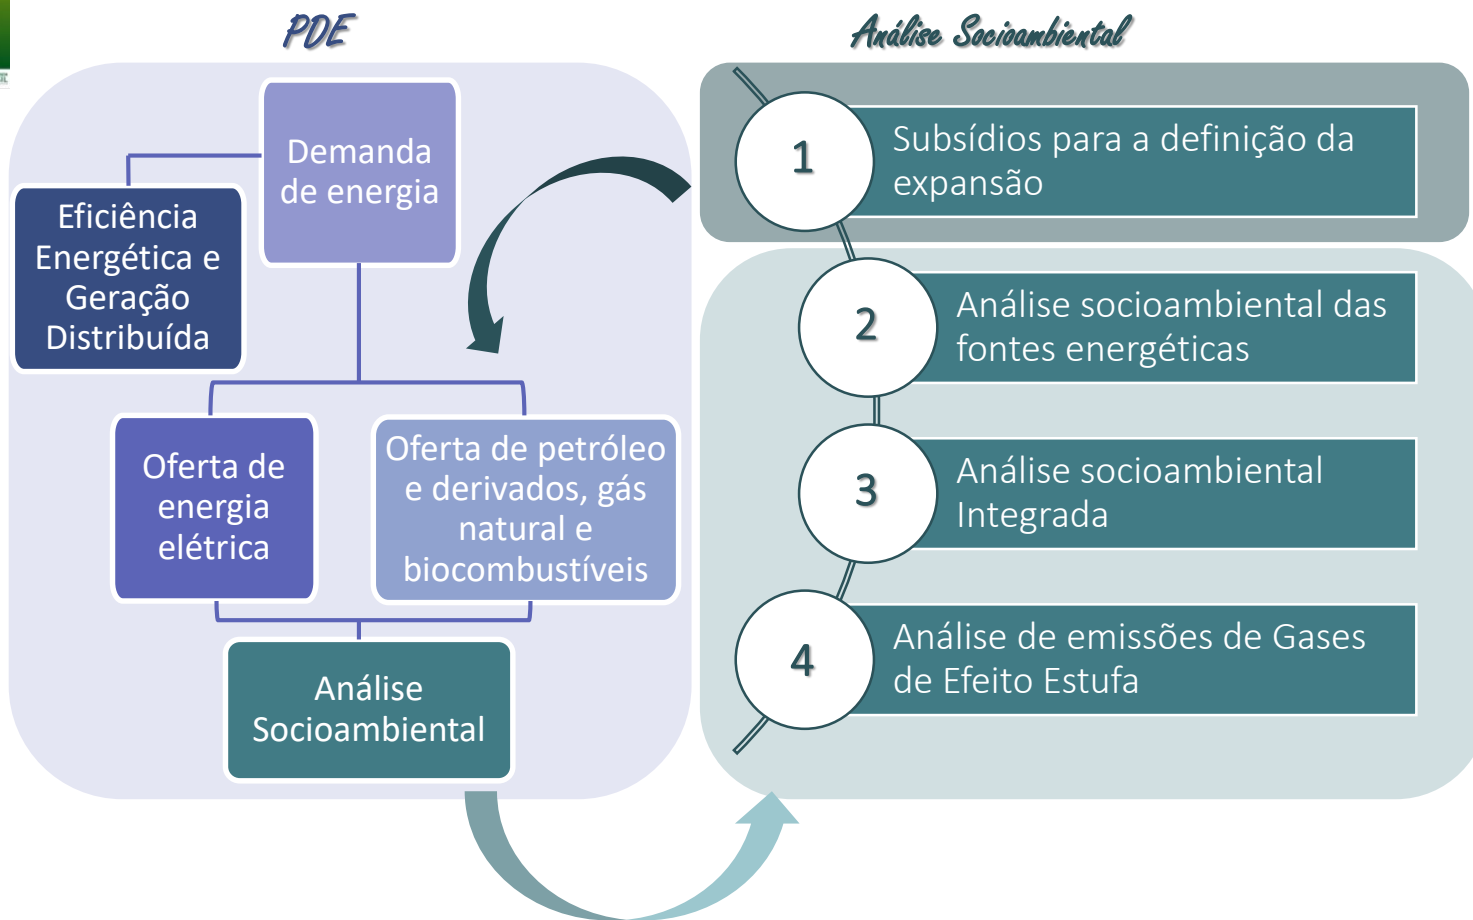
PDE

Análise Socioambiental

Demanda de energia

Eficiência Energética e Geração Distribuída

Oferta de energia elétrica

Oferta de petróleo e derivados, gás natural e biocombustíveis

Análise Socioambiental

1 Subsídios para a definição da expansão

2 Análise socioambiental das fontes energéticas

3 Análise socioambiental Integrada

4 Análise de emissões de Gases de Efeito Estufa